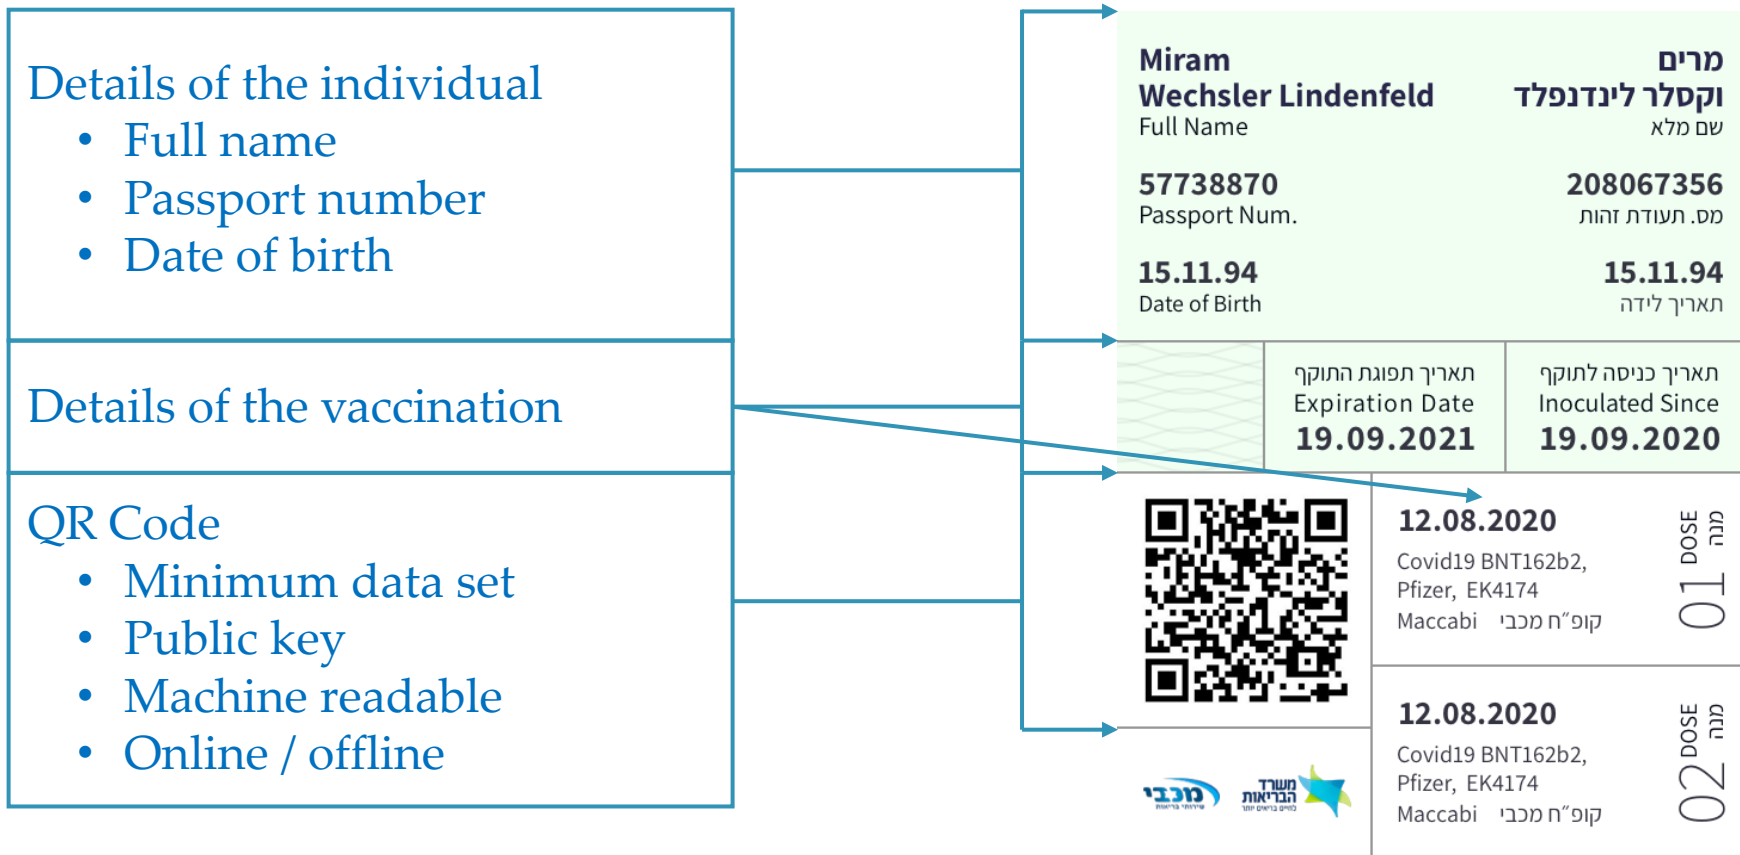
Details of the individual
• Full name
• Passport number
• Date of birth

Details of the vaccination

QR Code
• Minimum data set
• Public key
• Machine readable
• Online / offline

Miram Wechsler Lindenfeld
Full Name

מרים וקסלר לינדנפלד
שם מלא

57738870
Passport Num.

208067356
מס. תעודת זהות

15.11.94
Date of Birth

15.11.94
תאריך לידה

תאריך תפוגת התוקף
Expiration Date
19.09.2021

תאריך כניסה לתוקף
Inoculated Since
19.09.2020

12.08.2020
Covid19 BNT162b2, Pfizer, EK4174
Maccabi קופ"ח מכבי
01 DOSE מנה

12.08.2020
Covid19 BNT162b2, Pfizer, EK4174
Maccabi קופ"ח מכבי
02 DOSE מנה

מכבי
משרד הבריאות